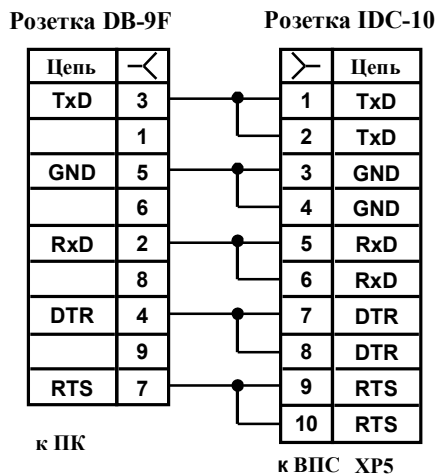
Розетка DB-9F

| Цепь | ⤙ |
|---|---|
| TxD | 3 |
| | 1 |
| GND | 5 |
| | 6 |
| RxD | 2 |
| | 8 |
| DTR | 4 |
| | 9 |
| RTS | 7 |

к ПК

Розетка IDC-10

| ⤚ | Цепь |
|---|---|
| 1 | TxD |
| 2 | TxD |
| 3 | GND |
| 4 | GND |
| 5 | RxD |
| 6 | RxD |
| 7 | DTR |
| 8 | DTR |
| 9 | RTS |
| 10 | RTS |

к ВПС XP5